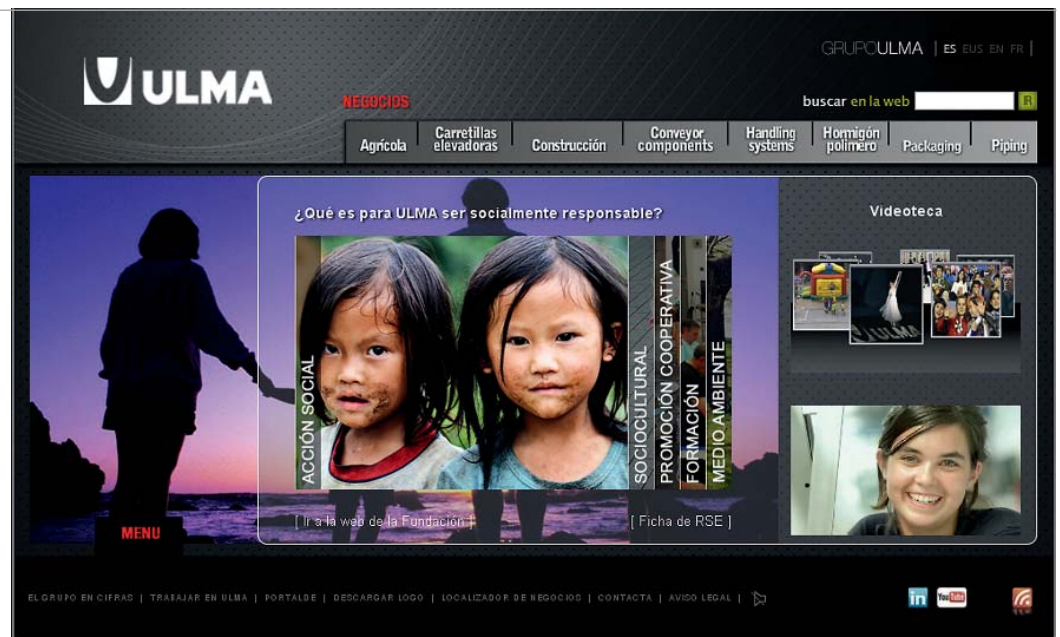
ULMA

GRUPOULMA | ES EUS EN FR |

NEGOCIOS

buscar en la web IR

Agrícola | Carretillas elevadoras | Construcción | Conveyor components | Handling systems | Hormigón polímero | Packaging | Piping

¿Qué es para ULMA ser socialmente responsable?

ACCIÓN SOCIAL

SOCIOCULTURAL

PROMOCIÓN COOPERATIVA

FORMACIÓN

MEDIO AMBIENTE

[ Ir a la web de la Fundación ]

[ Ficha de RSE ]

Videoteca

MENU

EL GRUPO EN CIFRAS | TRABAJAR EN ULMA | PORTALDE | DESCARGAR LOGO | LOCALIZADOR DE NEGOCIOS | CONTACTA | AVISO LEGAL |

in You Tube